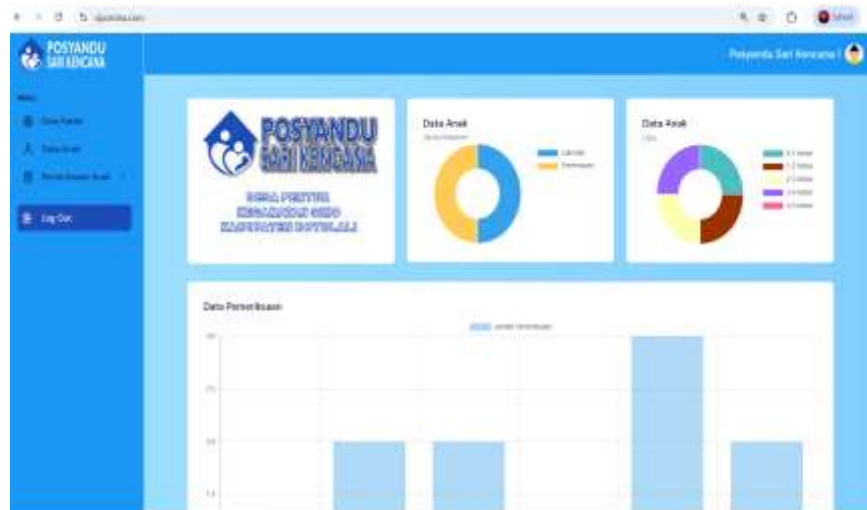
POSYANDU SARI KENCANA

Posyandu Sari Kencana

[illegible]

Data Balita

Data Anak

Pemeriksaan Anak

Log Out

POSYANDU SARI KENCANA

DESA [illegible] KECAMATAN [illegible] KABUPATEN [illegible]

Data Anak

Jenis Kelamin

Laki-laki

Perempuan

Data Anak

Usia

0-1 tahun

1-2 tahun

2-3 tahun

3-4 tahun

4-5 tahun

Data Pemeriksaan

Jumlah Pemeriksaan

3.0

2.5

2.0

1.5